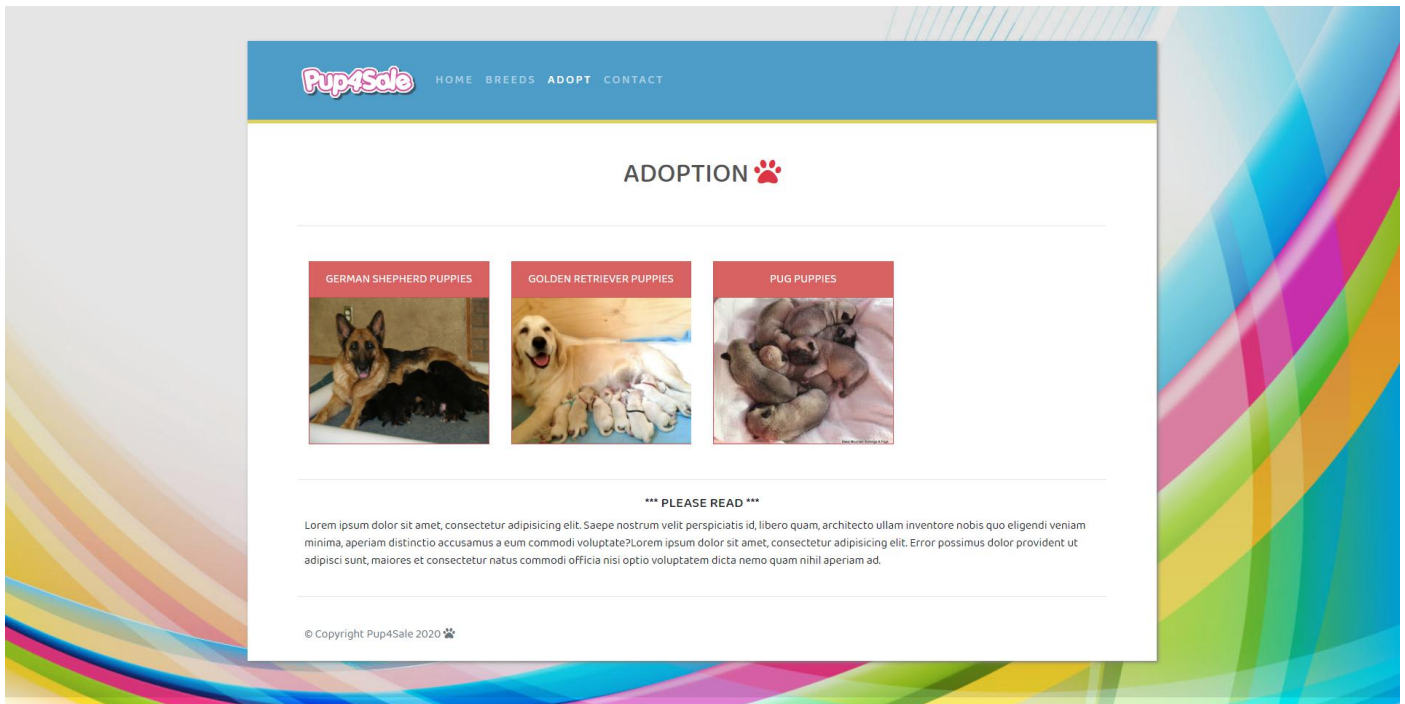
Pup4Sale HOME BREEDS ADOPT CONTACT

ADOPTION

GERMAN SHEPHERD PUPPIES

GOLDEN RETRIEVER PUPPIES

PUG PUPPIES

*** PLEASE READ ***

Lorem ipsum dolor sit amet, consectetur adipisicing elit. Saepe nostrum velit perspiciatis id, libero quam, architecto ullam inventore nobis quo eligendi veniam minima, aperiam distinctio accusamus a eum commodi voluptate?Lorem ipsum dolor sit amet, consectetur adipisicing elit. Error possimus dolor provident ut adipisci sunt, maiores et consectetur natus commodi officia nisi optio voluptatem dicta nemo quam nihil aperiam ad.

© Copyright Pup4Sale 2020